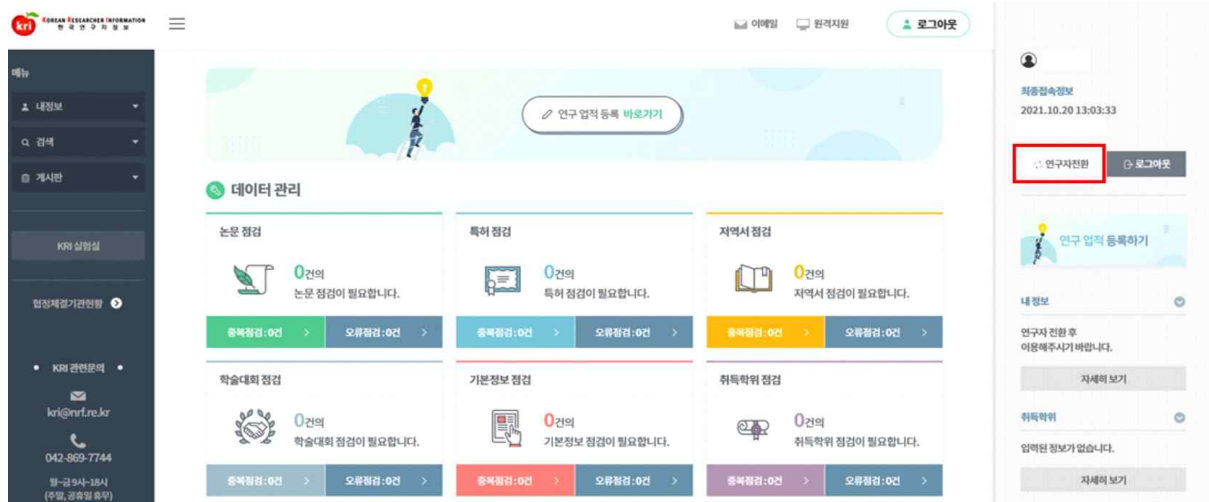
kri KOREAN RESEARCHER INFORMATION 한국연구자정보

이메일 원격지원 로그아웃

메뉴
내정보
검색
게시판

KRI 실험실

협정체결기관현황

• KRI 관련문의 •
kri@nrf.re.kr
042-869-7744
월~금 9시~18시
(주말, 공휴일 휴무)

연구 업적 등록 바로가기

데이터 관리

논문 점검
0건의
논문 점검이 필요합니다.
중복점검 : 0건 >
오류점검 : 0건 >

특허 점검
0건의
특허 점검이 필요합니다.
중복점검 : 0건 >
오류점검 : 0건 >

저역서 점검
0건의
저역서 점검이 필요합니다.
중복점검 : 0건 >
오류점검 : 0건 >

학술대회 점검
0건의
학술대회 점검이 필요합니다.
중복점검 : 0건 >
오류점검 : 0건 >

기본정보 점검
0건의
기본정보 점검이 필요합니다.
중복점검 : 0건 >
오류점검 : 0건 >

취득학위 점검
0건의
취득학위 점검이 필요합니다.
중복점검 : 0건 >
오류점검 : 0건 >

최종접속정보
2021.10.20 13:03:33

연구자전환
로그아웃

연구 업적 등록하기

내 정보
연구자 전환 후
이용해주시기 바랍니다.
자세히 보기

취득학위
입력된 정보가 없습니다.
자세히 보기